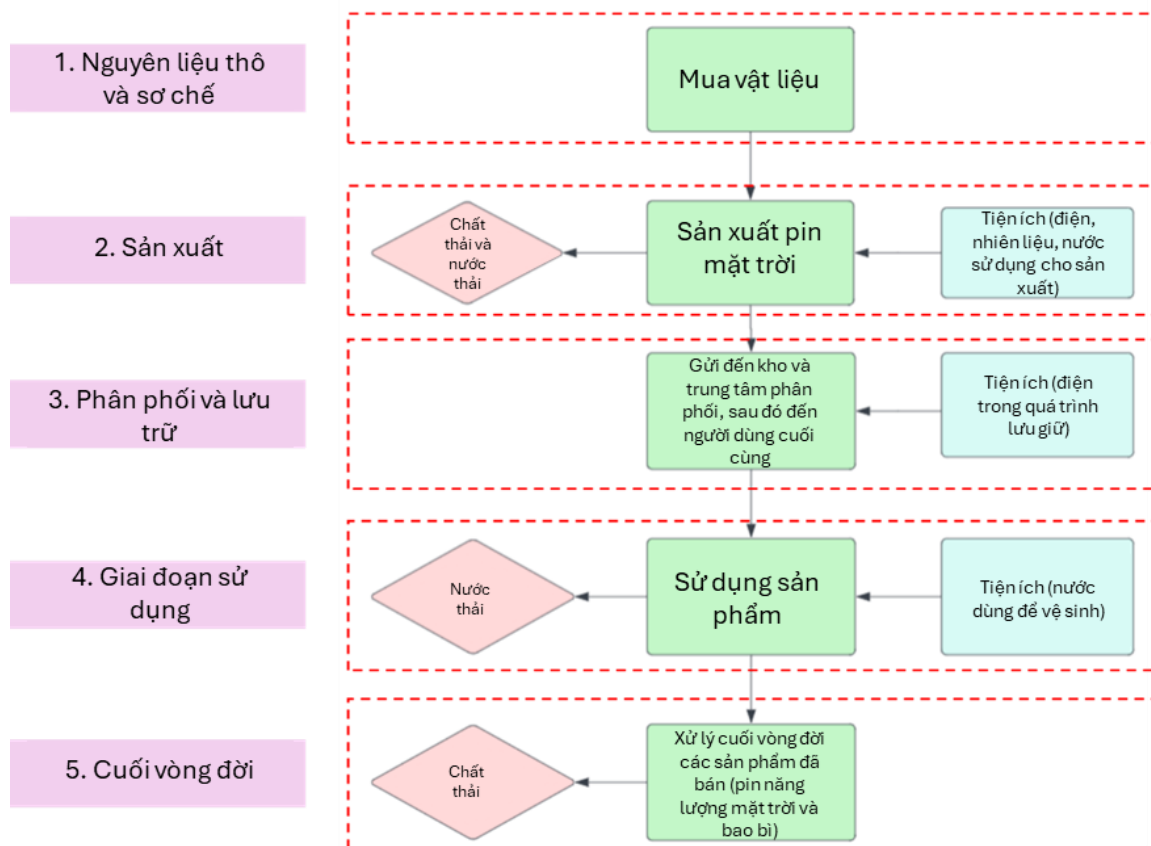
1. Nguyên liệu thô và sơ chế

Mua vật liệu

2. Sản xuất

Chất thải và nước thải

Sản xuất pin mặt trời

Tiện ích (điện, nhiên liệu, nước sử dụng cho sản xuất)

3. Phân phối và lưu trữ

Gửi đến kho và trung tâm phân phối, sau đó đến người dùng cuối cùng

Tiện ích (điện trong quá trình lưu giữ)

4. Giai đoạn sử dụng

Nước thải

Sử dụng sản phẩm

Tiện ích (nước dùng để vệ sinh)

5. Cuối vòng đời

Chất thải

Xử lý cuối vòng đời các sản phẩm đã bán (pin năng lượng mặt trời và bao bì)